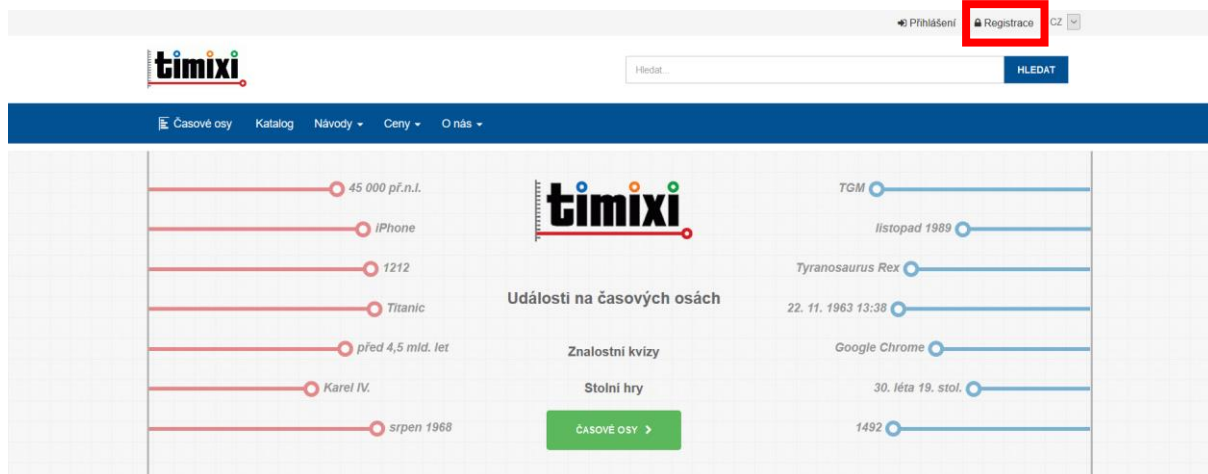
Přihlášení Registrace CZ

timixi

Hledat... HLEDAT

Časové osy Katalog Návody Ceny O nás

45 000 př.n.l.
iPhone
1212
Titanic
před 4,5 mld. let
Karel IV.
srpen 1968

timixi

Události na časových osách

Znalostní kvízy

Stolní hry

ČASOVÉ OSY

TGM
listopad 1989
Tyranosaurus Rex
22. 11. 1963 13:38
Google Chrome
30. léta 19. stol.
1492